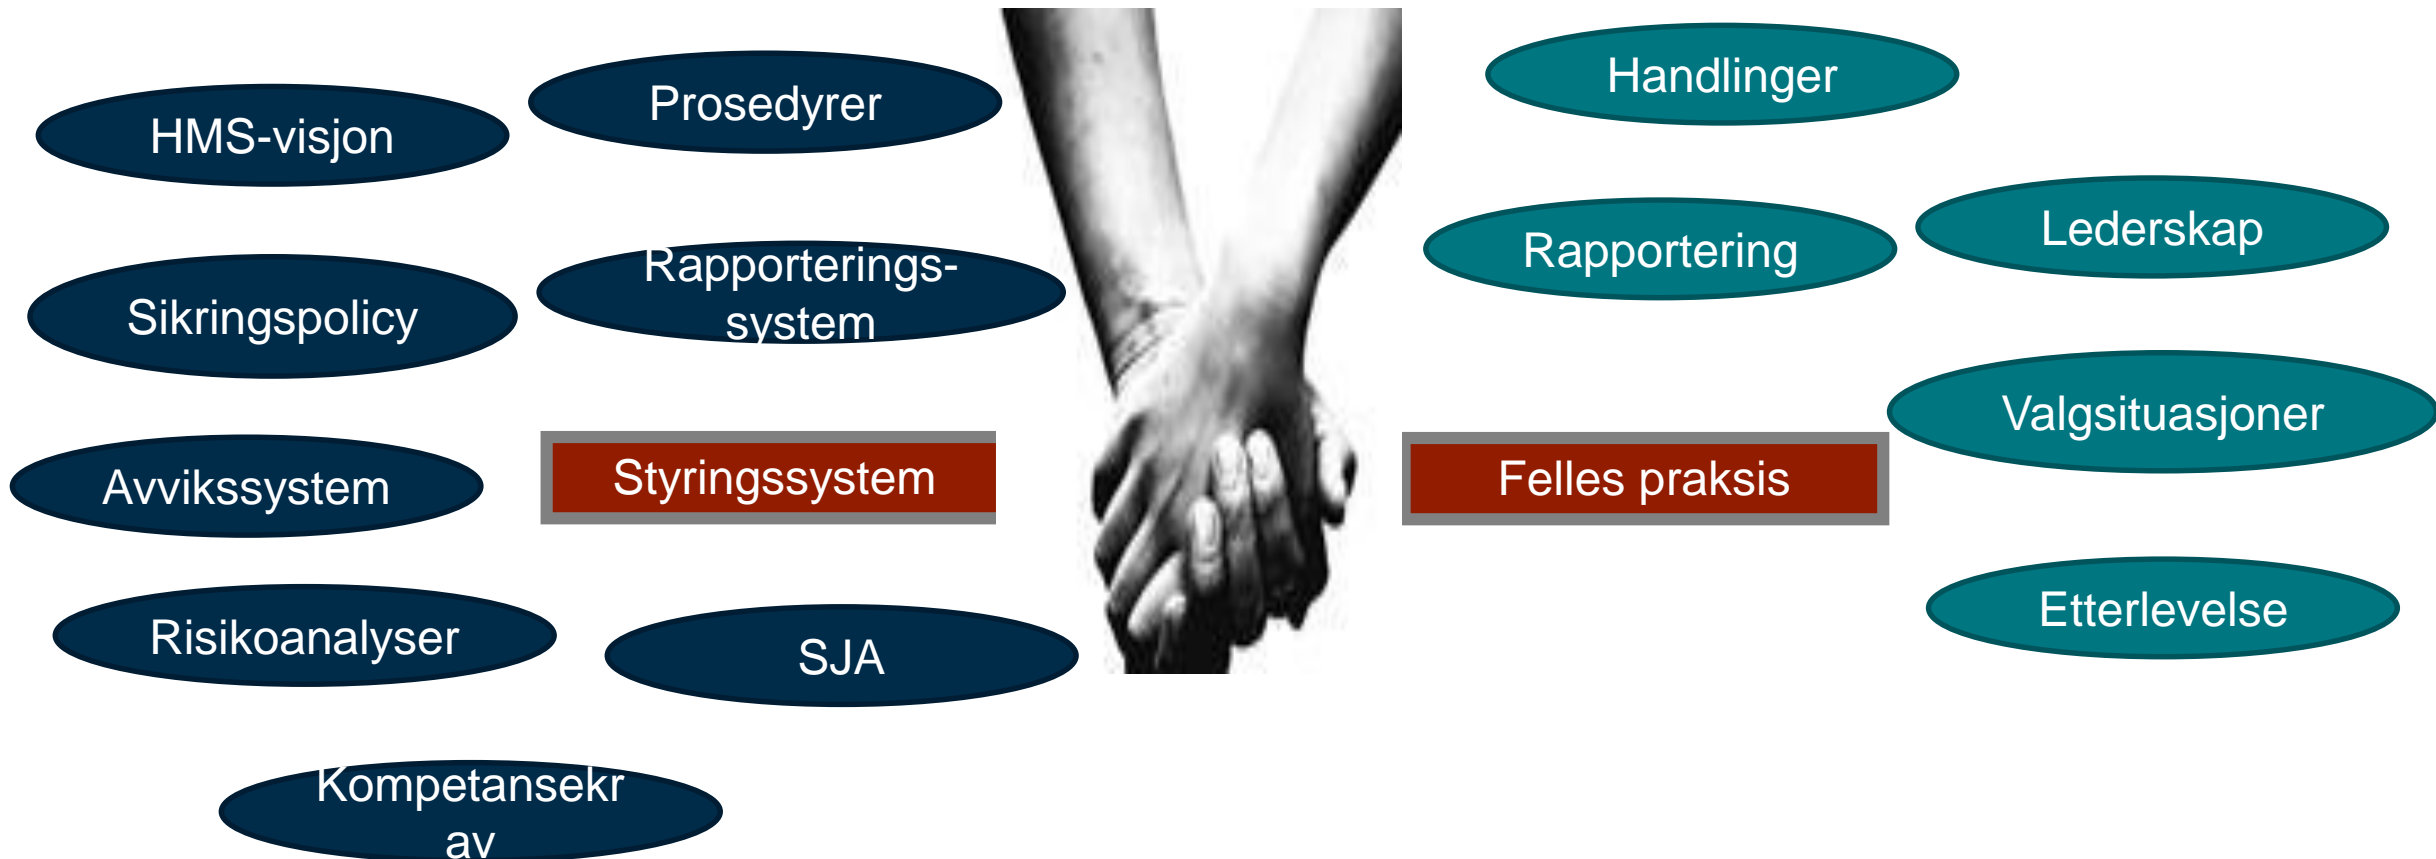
Prosedyrer

HMS-visjon

Rapporterings-system

Sikringspolicy

Styringssystem

Avvikssystem

Risikoanalyser

SJA

Kompetansekrav

Handlinger

Rapportering

Lederskap

Valgsituasjoner

Felles praksis

Etterlevelse